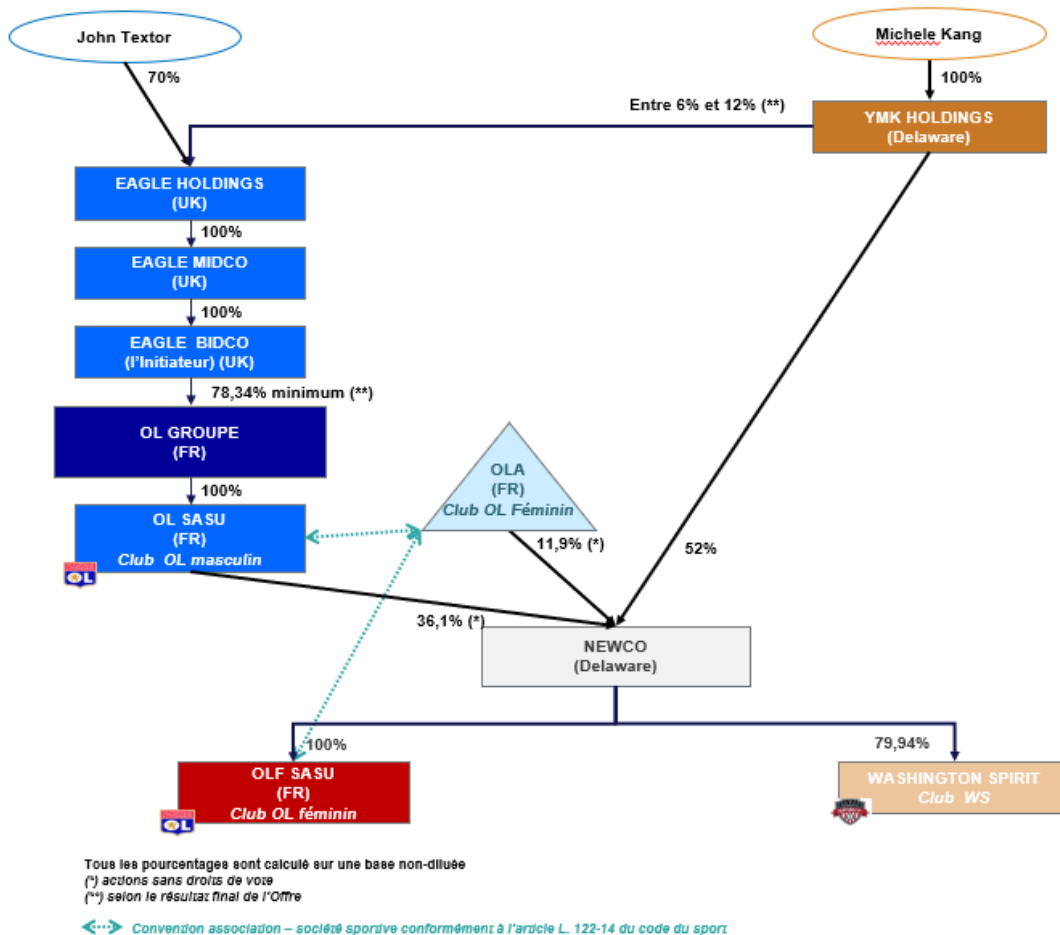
John Textor

70%

Michele Kang

100%

Entre 6% et 12% (**)

YMK HOLDINGS
(Delaware)

EAGLE HOLDINGS
(UK)

100%

EAGLE MIDCO
(UK)

100%

EAGLE BIDCO
(l'Initiateur) (UK)

78,34% minimum (**)

OL GROUPE
(FR)

100%

OL SASU
(FR)
Club OL masculin

OLA
(FR)
Club OL Féminin

11,9% (*)

52%

36,1% (*)

NEWCO
(Delaware)

100%

79,94%

OLF SASU
(FR)
Club OL féminin

WASHINGTON SPIRIT
Club WS

Tous les pourcentages sont calculé sur une base non-diluée
(*) actions sans droits de vote
(**) selon le résultat final de l'Offre

Convention association – société sportive conformément à l'article L. 122-14 du code du sport